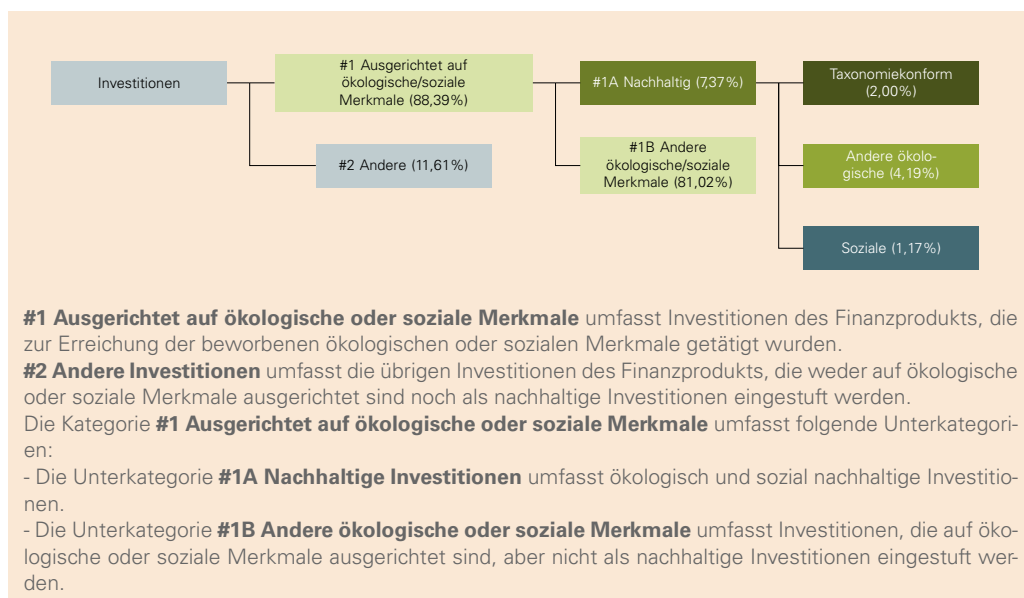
Investitionen

#1 Ausgerichtet auf ökologische/soziale Merkmale (88,39%)

#2 Andere (11,61%)

#1A Nachhaltig (7,37%)

#1B Andere ökologische/soziale Merkmale (81,02%)

Taxonomiekonform (2,00%)

Andere ökologische (4,19%)

Soziale (1,17%)

**#1 Ausgerichtet auf ökologische oder soziale Merkmale** umfasst Investitionen des Finanzprodukts, die zur Erreichung der beworbenen ökologischen oder sozialen Merkmale getätigt wurden.
**#2 Andere Investitionen** umfasst die übrigen Investitionen des Finanzprodukts, die weder auf ökologische oder soziale Merkmale ausgerichtet sind noch als nachhaltige Investitionen eingestuft werden.
Die Kategorie **#1 Ausgerichtet auf ökologische oder soziale Merkmale** umfasst folgende Unterkategorien:
- Die Unterkategorie **#1A Nachhaltige Investitionen** umfasst ökologisch und sozial nachhaltige Investitionen.
- Die Unterkategorie **#1B Andere ökologische oder soziale Merkmale** umfasst Investitionen, die auf ökologische oder soziale Merkmale ausgerichtet sind, aber nicht als nachhaltige Investitionen eingestuft werden.